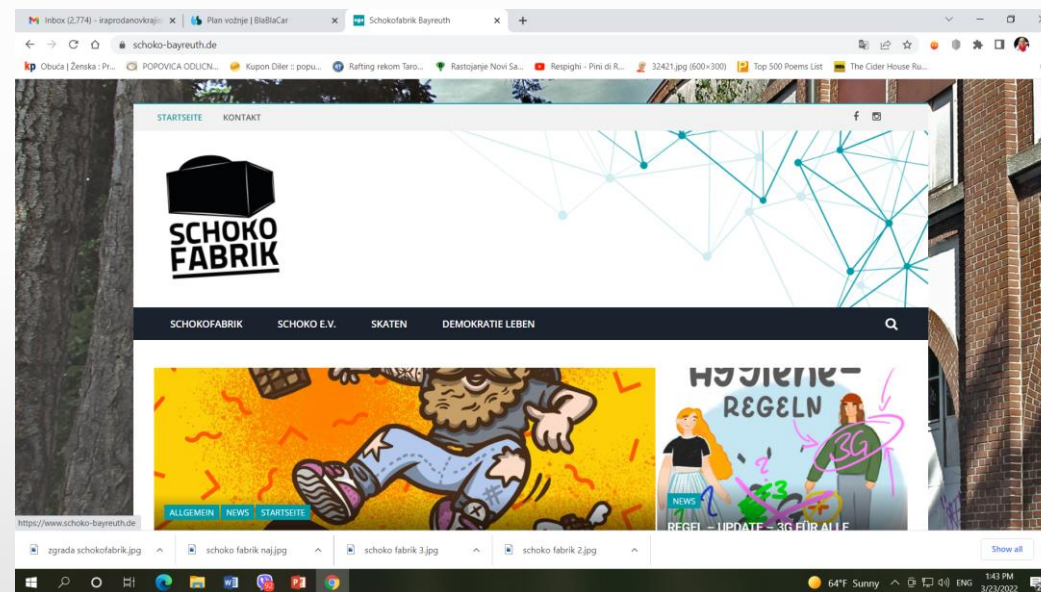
Inbox (2,774) - iraprodanovkraji | Plan vožnje | BlaBlaCar | Schokofabrik Bayreuth

schoko-bayreuth.de

Obuća | Ženska : Pr... POPOVICA ODLICN... Kupon Diler :: popu... Rafting rekom Taro... Rastojanje Novi Sa... Respighi - Pini di R... 32421.jpg (600×300) Top 500 Poems List The Cider House Ru...

STARTSEITE KONTAKT

SCHOKO FABRIK

SCHOKOFABRIK SCHOKO E.V. SKATEN DEMOKRATIE LEBEN

HYGIENE-REGELN

3G

ALLGEMEIN NEWS STARTSEITE

NEWS

REGEL – UPDATE – 3G FÜR ALLE

https://www.schoko-bayreuth.de

zgrada schokofabrik.jpg schoko fabrik naj.jpg schoko fabrik 3.jpg schoko fabrik 2.jpg Show all

64°F Sunny ENG 1:43 PM 3/23/2022